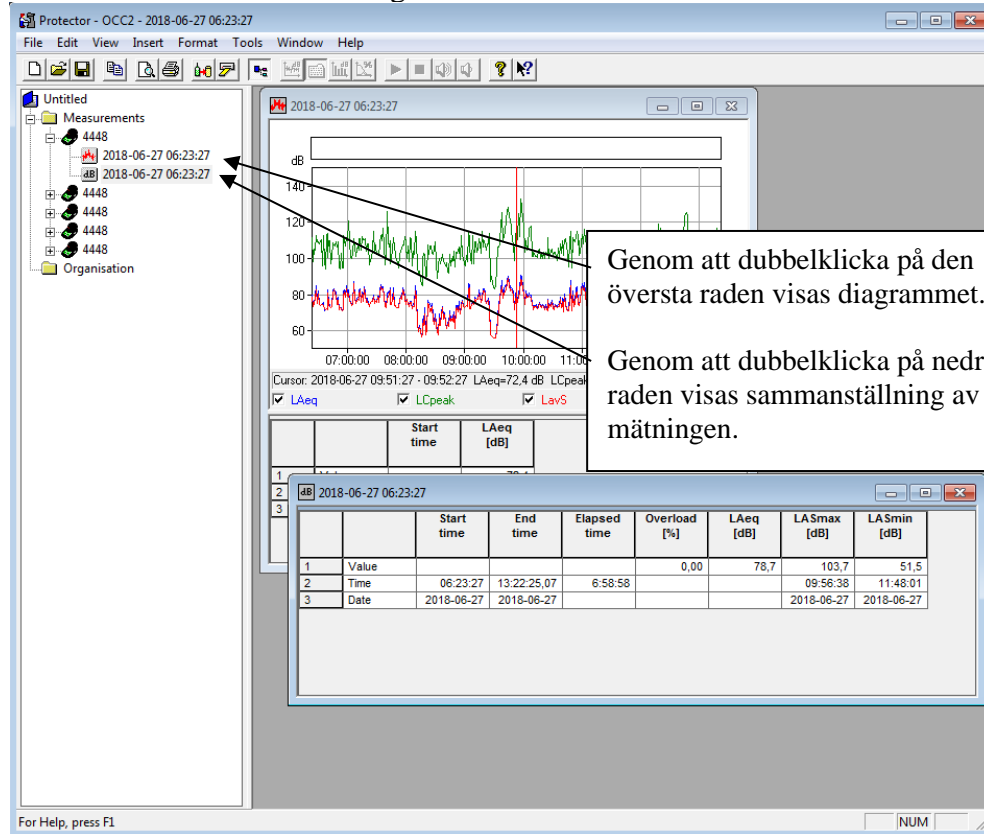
Protector - OCC2 - 2018-06-27 06:23:27

File Edit View Insert Format Tools Window Help

Untitled
Measurements
4448
2018-06-27 06:23:27
dB 2018-06-27 06:23:27
4448
4448
4448
4448
Organisation

2018-06-27 06:23:27

dB
140
120
100
80
60
07:00:00 08:00:00 09:00:00 10:00:00 11:0

Cursor: 2018-06-27 09:51:27 - 09:52:27 LAeq=72,4 dB LCpeak

LAeq LCpeak LavS

| | | Start time | LAeq [dB] |
|---|---|---|---|
| 1 | | | |
| 2 | | | |
| 3 | | | |

Genom att dubbelklicka på den översta raden visas diagrammet.

Genom att dubbelklicka på nedr raden visas sammanställning av mätningen.

dB 2018-06-27 06:23:27

| | | Start time | End time | Elapsed time | Overload [%] | LAeq [dB] | LASmax [dB] | LASmin [dB] |
|---|---|---|---|---|---|---|---|---|
| 1 | Value | | | | 0,00 | 78,7 | 103,7 | 51,5 |
| 2 | Time | 06:23:27 | 13:22:25,07 | 6:58:58 | | | 09:56:38 | 11:48:01 |
| 3 | Date | 2018-06-27 | 2018-06-27 | | | | 2018-06-27 | 2018-06-27 |

For Help, press F1
NUM